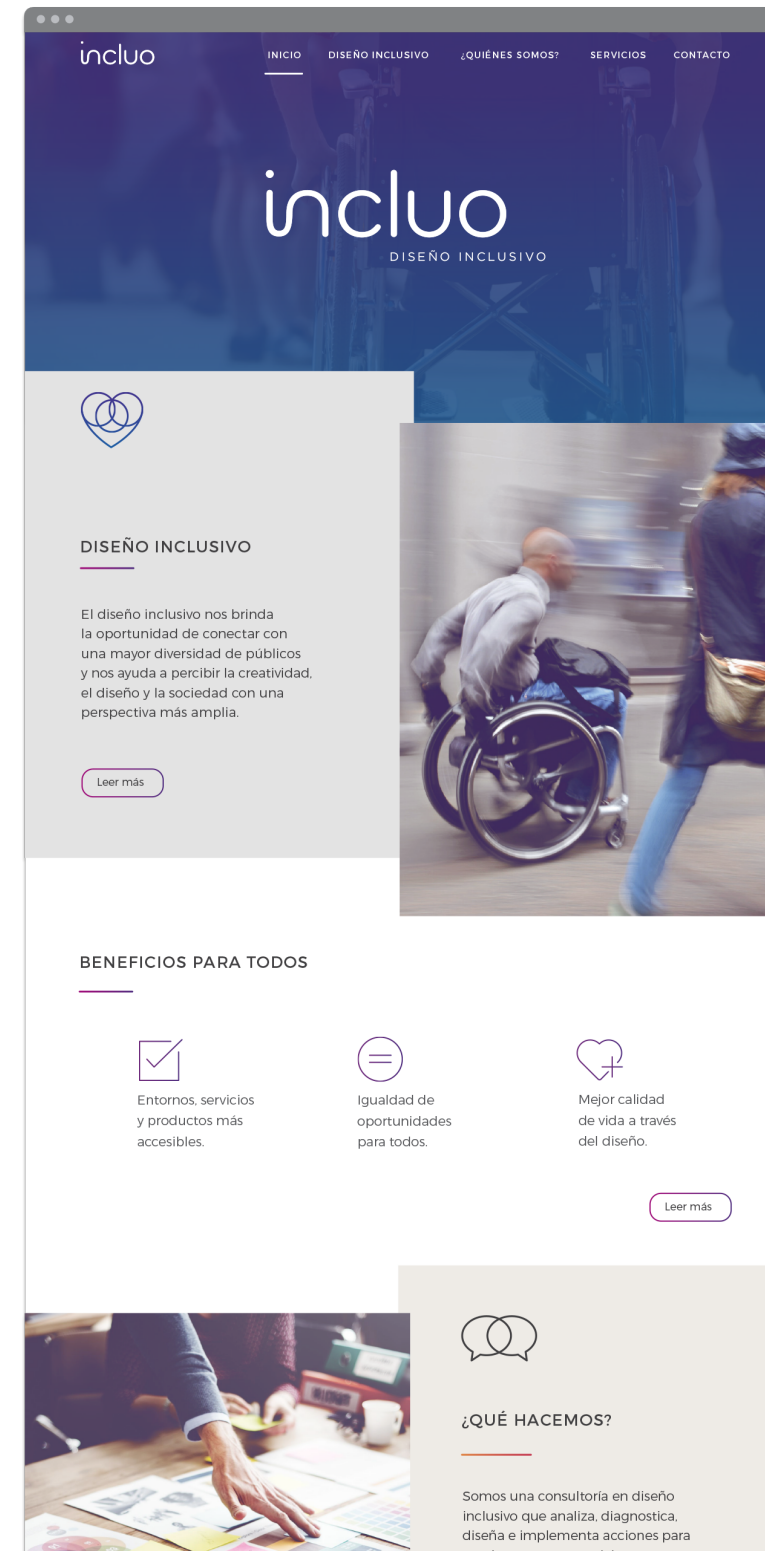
incluo

INICIO DISEÑO INCLUSIVO ¿QUIÉNES SOMOS? SERVICIOS CONTACTO

incluo
DISEÑO INCLUSIVO

DISEÑO INCLUSIVO

El diseño inclusivo nos brinda la oportunidad de conectar con una mayor diversidad de públicos y nos ayuda a percibir la creatividad, el diseño y la sociedad con una perspectiva más amplia.

Leer más

BENEFICIOS PARA TODOS

Entornos, servicios y productos más accesibles.

Igualdad de oportunidades para todos.

Mejor calidad de vida a través del diseño.

Leer más

¿QUÉ HACEMOS?

Somos una consultoría en diseño inclusivo que analiza, diagnostica, diseña e implementa acciones para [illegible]